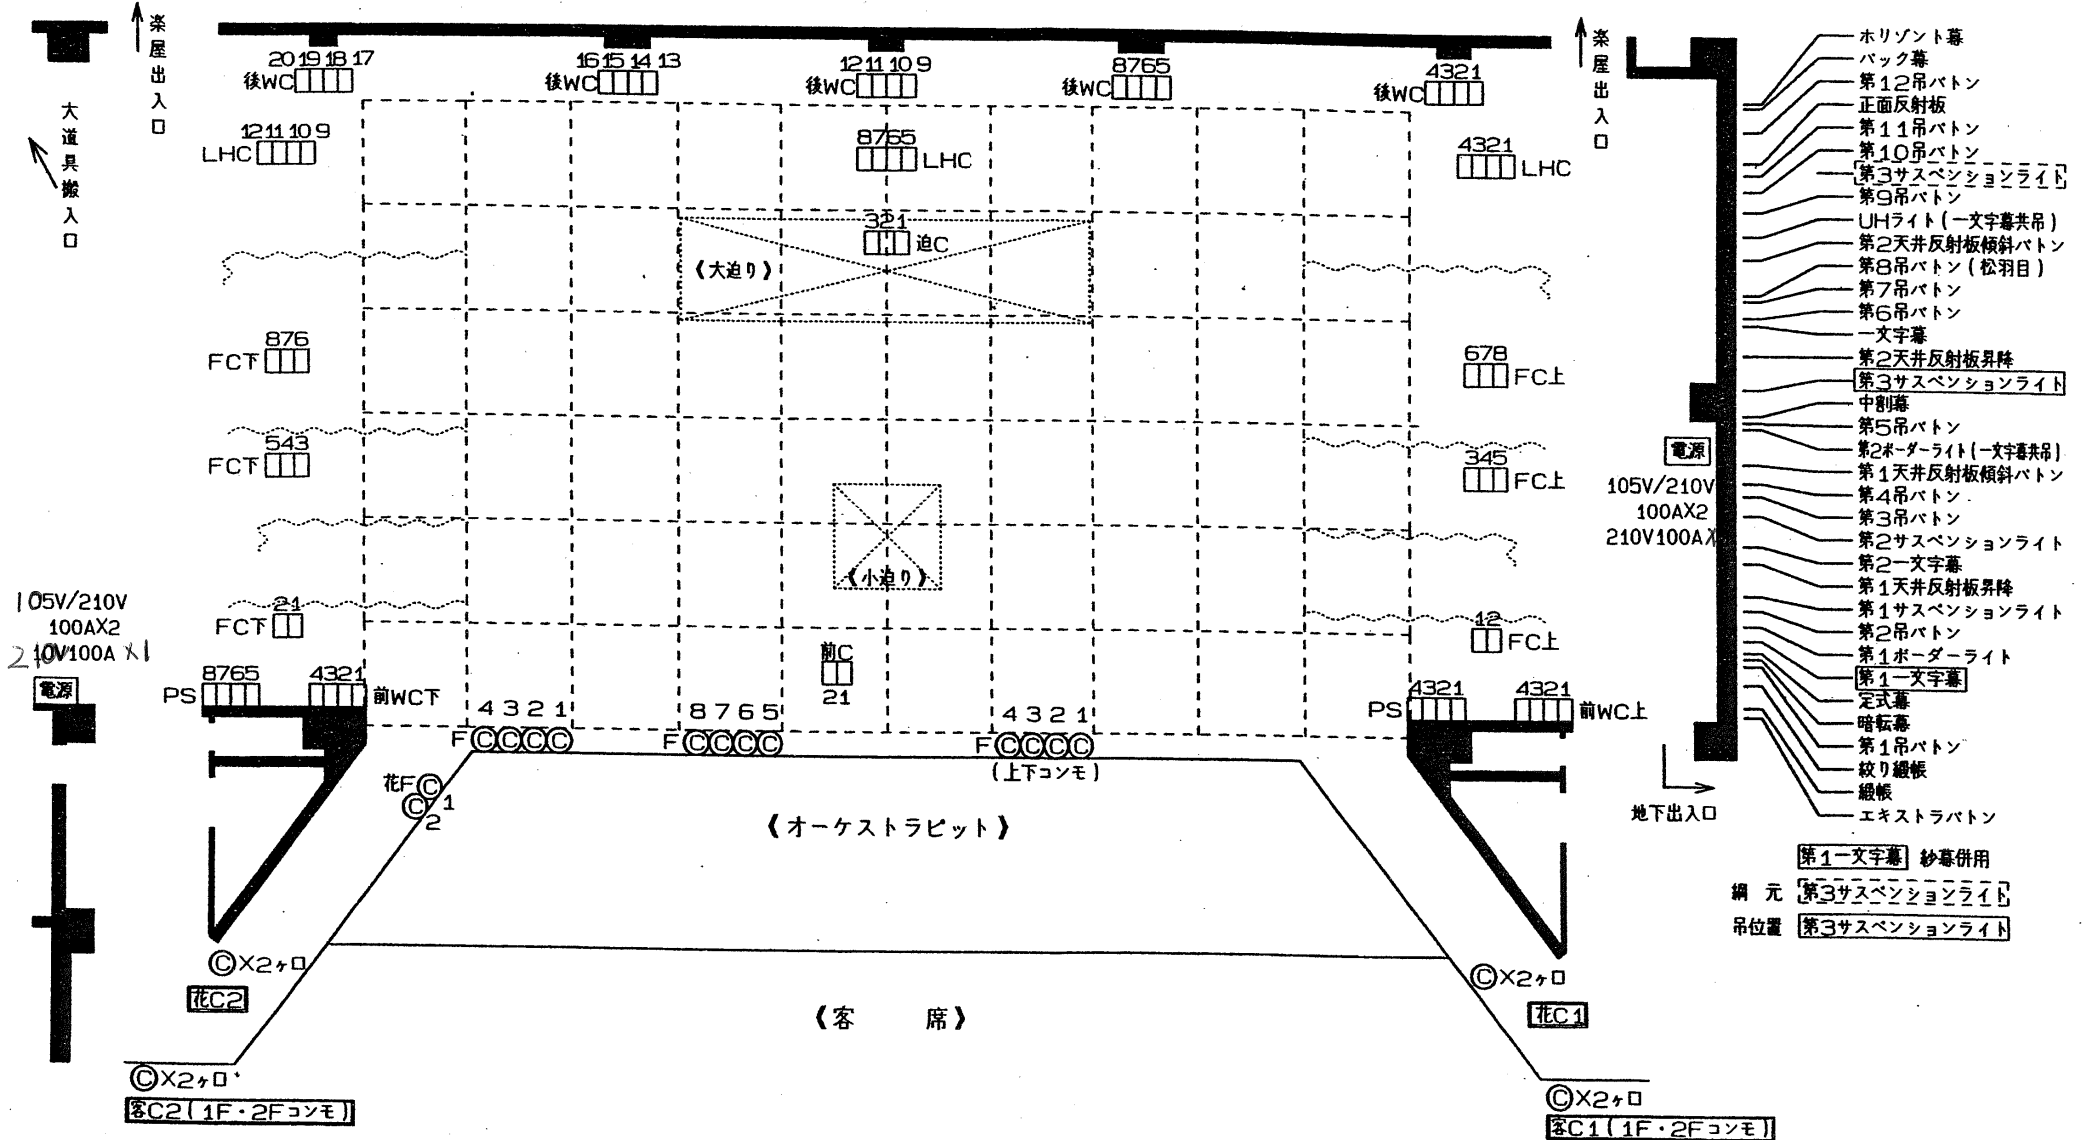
楽屋出入口

大道具搬入口

20 19 18 17
後WC

16 15 14 13
後WC

12 11 10 9
後WC

8 7 6 5
後WC

4 3 2 1
後WC

楽屋出入口

12 11 10 9
LHC

8 7 6 5
LHC

4 3 2 1
LHC

3 2 1
迫C

《大迫り》

8 7 6
FC下

6 7 8
FC上

5 4 3
FC下

3 4 5
FC上

《小迫り》

2 1
FC下

1 2
FC上

前C
2 1

105V/210V
100AX2
210V100A X1

電源

8 7 6 5
PS

4 3 2 1
前WC下

4 3 2 1
F

8 7 6 5
F

4 3 2 1
F
(上下コンモ)

4 3 2 1
PS

4 3 2 1
前WC上

花F 1
2

《オーケストラピット》

©X2ヶ口
花C2

©X2ヶ口
花C1

《客　　席》

©X2ヶ口
客C2(1F・2Fコンモ)

©X2ヶ口
客C1(1F・2Fコンモ)

電源
105V/210V
100AX2
210V100A X1

地下出入口

ホリゾント幕
バック幕
第12吊バトン
正面反射板
第11吊バトン
第10吊バトン
第3サスペンションライト
第9吊バトン
UHライト(一文字幕共吊)
第2天井反射板傾斜バトン
第8吊バトン(松羽目)
第7吊バトン
第6吊バトン
一文字幕
第2天井反射板昇降
第3サスペンションライト
中割幕
第5吊バトン
第2ボーダーライト(一文字幕共吊)
第1天井反射板傾斜バトン
第4吊バトン
第3吊バトン
第2サスペンションライト
第2一文字幕
第1天井反射板昇降
第1サスペンションライト
第2吊バトン
第1ボーダーライト
第1一文字幕
定式幕
暗転幕
第1吊バトン
絞り緞帳
緞帳
エキストラバトン

第1一文字幕　紗幕併用
綱　元　第3サスペンションライト
吊位置　第3サスペンションライト